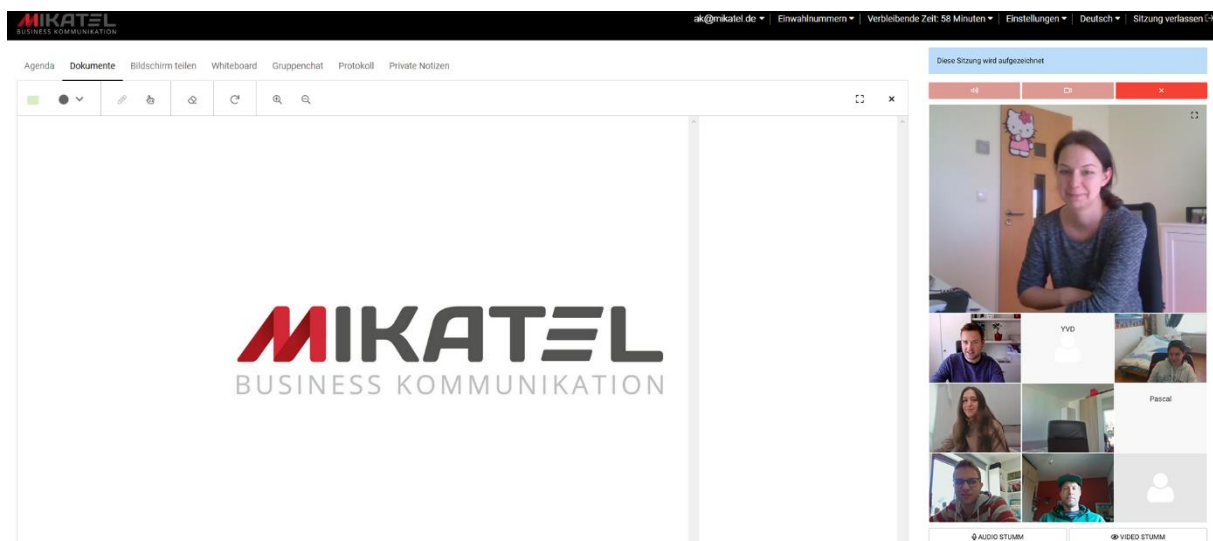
MIKATEL
BUSINESS KOMMUNIKATION

ak@mikatel.de ▾ | Einwahlnummern ▾ | Verbleibende Zeit: 58 Minuten ▾ | Einstellungen ▾ | Deutsch ▾ | Sitzung verlassen

Agenda Dokumente Bildschirm teilen Whiteboard Gruppenchat Protokoll Private Notizen

Diese Sitzung wird aufgezeichnet

MIKATEL
BUSINESS KOMMUNIKATION

YVD

Pascal

AUDIO STUMM

VIDEO STUMM